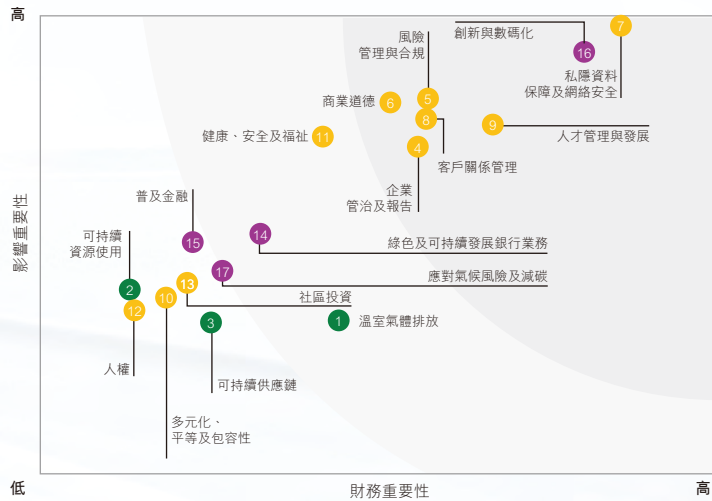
高

影響重要性

低

財務重要性

高

創新與數碼化

7

16

私隱資料
保障及網絡安全

風險
管理與合規

5

商業道德

6

8

9

人才管理與發展

健康、安全及福祉

11

4

客戶關係管理

企業
管治及報告

普及金融

可持續
資源使用

15

14

綠色及可持續發展銀行業務

17

應對氣候風險及減碳

2

13

10

12

社區投資

3

1

溫室氣體排放

人權

可持續供應鏈

多元化、
平等及包容性